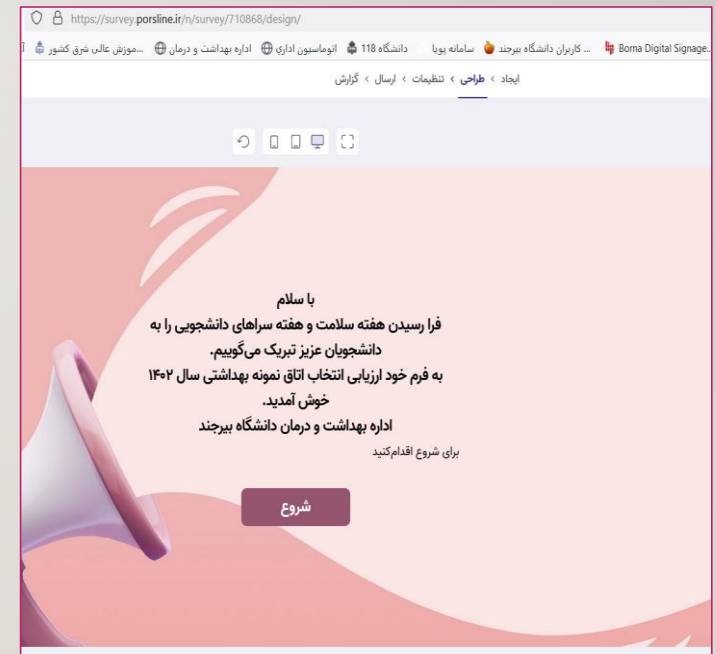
https://survey.porsline.ir/n/survey/710868/design/

Borna Digital Signage... کاربران دانشگاه بیرجند ... سامانه پویا دانشگاه 118 اتوماسیون اداری اداره بهداشت و درمان ...موزش عالی شرق کشور

ایجاد › طراحی › تنظیمات › ارسال › گزارش

با سلام
فرا رسیدن هفته سلامت و هفته سراهای دانشجویی را به دانشجویان عزیز تبریک می‌گوییم.
به فرم خود ارزیابی انتخاب اتاق نمونه بهداشتی سال ۱۴۰۲ خوش آمدید.
اداره بهداشت و درمان دانشگاه بیرجند
برای شروع اقدام‌کنید

شروع